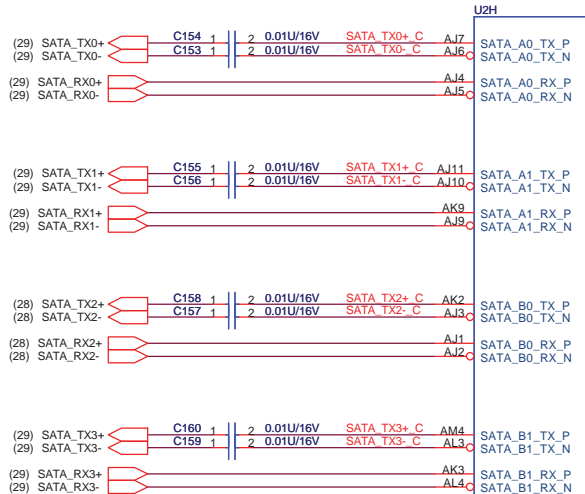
U2H

(29) SATA_TX0+
(29) SATA_TX0-
C154 1 2 0.01U/16V SATA_TX0+_C AJ7 SATA_A0_TX_P
C153 1 2 0.01U/16V SATA_TX0-_C AJ6 SATA_A0_TX_N
(29) SATA_RX0+ AJ4 SATA_A0_RX_P
(29) SATA_RX0- AJ5 SATA_A0_RX_N

(29) SATA_TX1+
(29) SATA_TX1-
C155 1 2 0.01U/16V SATA_TX1+_C AJ11 SATA_A1_TX_P
C156 1 2 0.01U/16V SATA_TX1-_C AJ10 SATA_A1_TX_N
(29) SATA_RX1+ AK9 SATA_A1_RX_P
(29) SATA_RX1- AJ9 SATA_A1_RX_N

(28) SATA_TX2+
(28) SATA_TX2-
C158 1 2 0.01U/16V SATA_TX2+_C AK2 SATA_B0_TX_P
C157 1 2 0.01U/16V SATA_TX2-_C AJ3 SATA_B0_TX_N
(28) SATA_RX2+ AJ1 SATA_B0_RX_P
(28) SATA_RX2- AJ2 SATA_B0_RX_N

(29) SATA_TX3+
(29) SATA_TX3-
C160 1 2 0.01U/16V SATA_TX3+_C AM4 SATA_B1_TX_P
C159 1 2 0.01U/16V SATA_TX3-_C AL3 SATA_B1_TX_N
(29) SATA_RX3+ AK3 SATA_B1_RX_P
(29) SATA_RX3- AL4 SATA_B1_RX_N